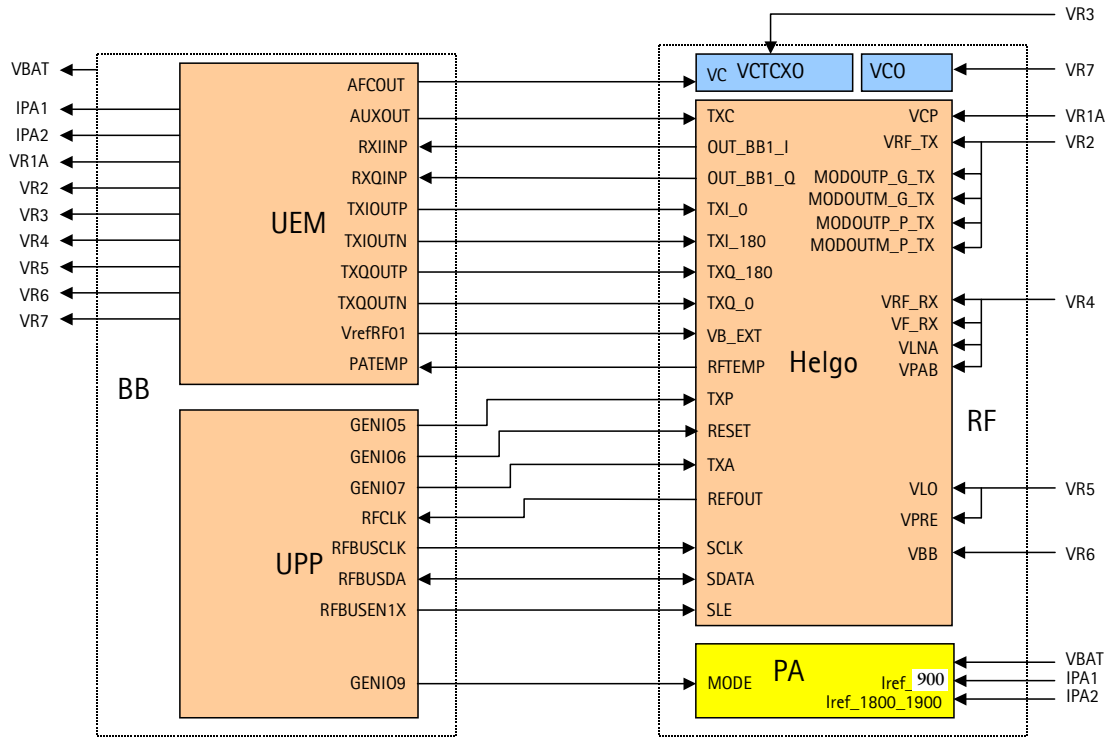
VR3
VBAT
IPA1
IPA2
VR1A
VR2
VR3
VR4
VR5
VR6
VR7

BB

UEM
AFCOUT
AUXOUT
RXIINP
RXQINP
TXIOUTP
TXIOUTN
TXQOUTP
TXQOUTN
VrefRF01
PATEMP

UPP
GENIO5
GENIO6
GENIO7
RFCLK
RFBUSCLK
RFBUSDA
RFBUSEN1X
GENIO9

VC VCTCXO
VCO
VR7

Helgo
TXC
OUT_BB1_I
OUT_BB1_Q
TXI_0
TXI_180
TXQ_180
TXQ_0
VB_EXT
RFTEMP
TXP
RESET
TXA
REFOUT
SCLK
SDATA
SLE
VCP
VRF_TX
MODOUTP_G_TX
MODOUTM_G_TX
MODOUTP_P_TX
MODOUTM_P_TX
VRF_RX
VF_RX
VLNA
VPAB
VLO
VPRE
VBB

VR1A
VR2
VR4
VR5
VR6

RF

PA
MODE
Iref_900
Iref_1800_1900
VBAT
IPA1
IPA2